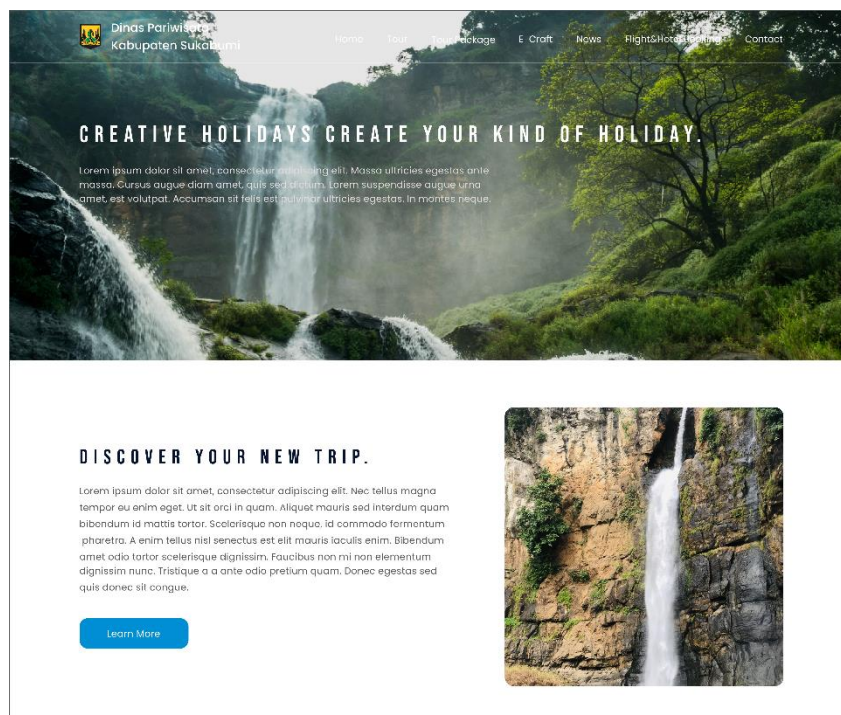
Dinas Pariwisata Kabupaten Sukabumi

Home Tour Tour Package E Craft News Flight&Hotel Booking Contact

CREATIVE HOLIDAYS CREATE YOUR KIND OF HOLIDAY.

Lorem ipsum dolor sit amet, consectetur adipiscing elit. Massa ultricies egestas ante massa. Cursus augue diam amet, quis sed dictum. Lorem suspendisse augue urna amet, est volutpat. Accumsan sit felis est pulvinar ultricies egestas. In montes neque.

DISCOVER YOUR NEW TRIP.

Lorem ipsum dolor sit amet, consectetur adipiscing elit. Nec tellus magna tempor eu enim eget. Ut sit orci in quam. Aliquet mauris sed interdum quam bibendum id mattis tortor. Scelerisque non neque, id commodo fermentum pharetra. A enim tellus nisl senectus est elit mauris iaculis enim. Bibendum amet odio tortor scelerisque dignissim. Faucibus non mi non elementum dignissim nunc. Tristique a a ante odio pretium quam. Donec egestas sed quis donec sit congue.

Learn More